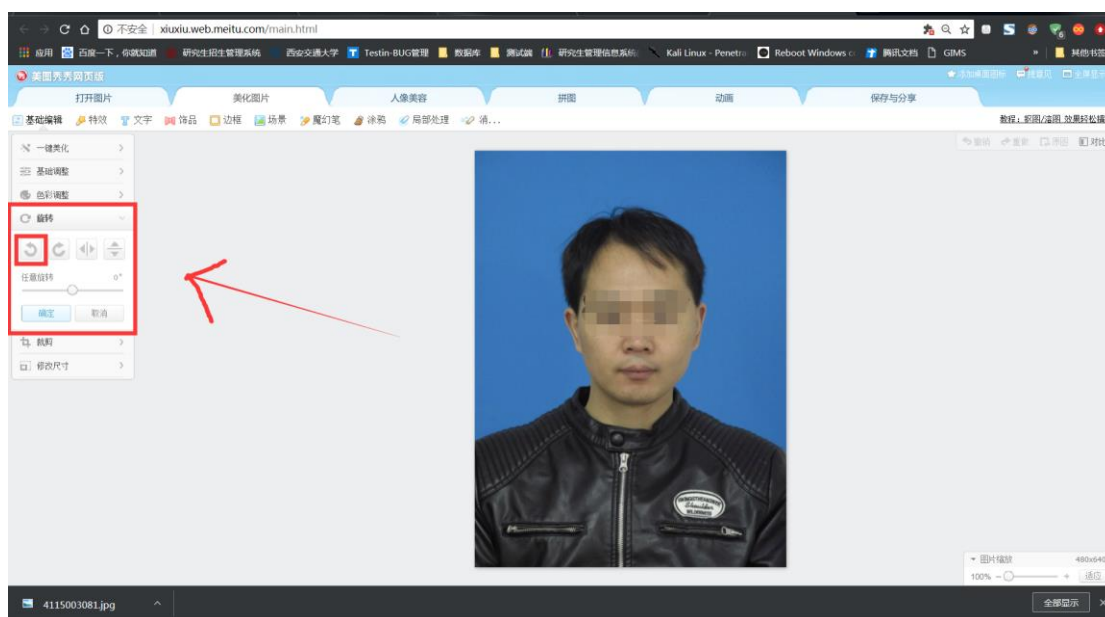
不安全 | xiuxiu.web.meitu.com/main.html

应用 百度一下，你就知道 研究生招生管理系统 西安交通大学 Testin-BUG管理 数据库 测试端 研究生管理信息系统 Kali Linux - Penetra Reboot Windows GIMS 腾讯文档 GIMS » 其他书签

美图秀秀网页版

打开图片 美化图片 人像美容 拼图 动画 保存与分享

基础编辑 特效 文字 饰品 边框 场景 魔幻笔 涂鸦 局部处理 涂...

教程：抠图/涂图 效果轻松搞

一键美化
基础调整
色彩调整
旋转
任意旋转 0°
确定 取消
裁剪
修改尺寸

撤销 重做 原图 对比

图片缩放 480x640
100% 适应

4115003081.jpg

全部显示